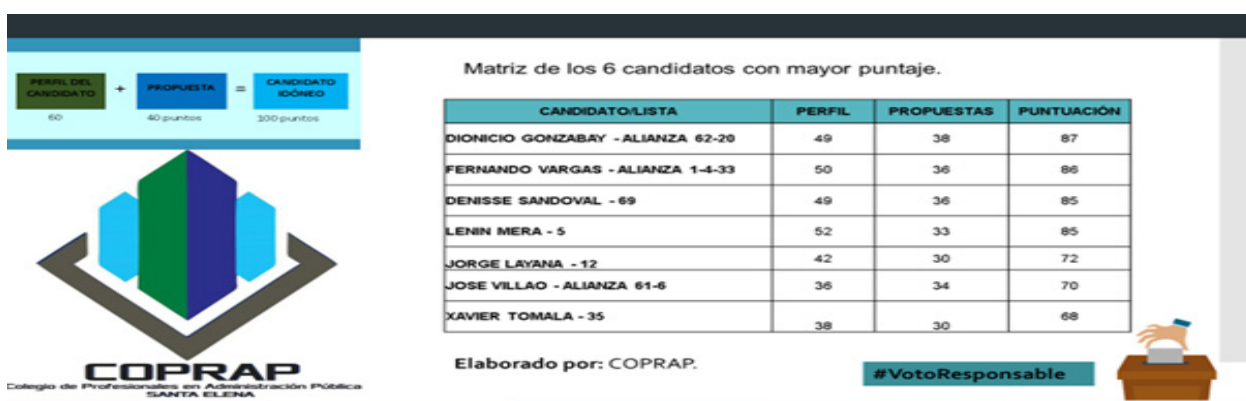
PERFIL DEL CANDIDATO + PROPUESTA = CANDIDATO IDÓNEO
60 40 puntos 100 puntos

COPRAP
Colegio de Profesionales en Administración Pública
SANTA ELENA

Matriz de los 6 candidatos con mayor puntaje.

| CANDIDATO/LISTA | PERFIL | PROPUESTAS | PUNTUACIÓN |
|---|---|---|---|
| DIONICIO GONZABAY - ALIANZA 62-20 | 49 | 38 | 87 |
| FERNANDO VARGAS - ALIANZA 1-4-33 | 50 | 36 | 86 |
| DENISSE SANDOVAL - 69 | 49 | 36 | 85 |
| LENIN MERA - 5 | 52 | 33 | 85 |
| JORGE LAYANA - 12 | 42 | 30 | 72 |
| JOSE VILLAO - ALIANZA 61-6 | 36 | 34 | 70 |
| XAVIER TOMALA - 35 | 38 | 30 | 68 |

Elaborado por: COPRAP.

#VotoResponsable